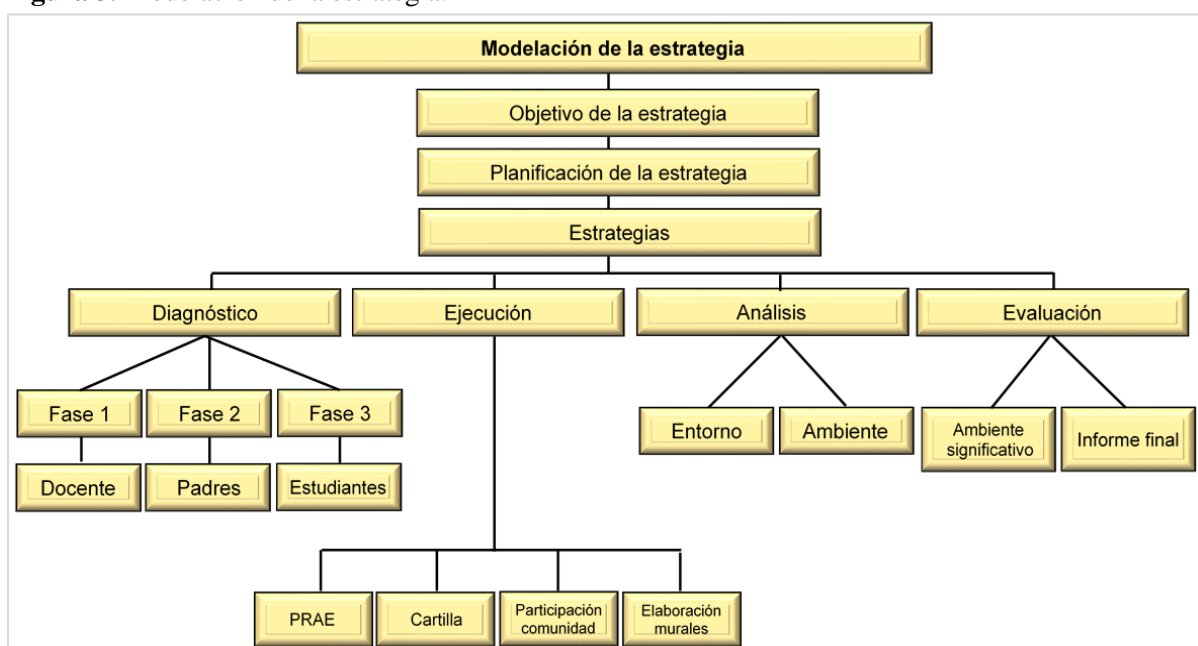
Figura 3. Modelación de la estrategia

Modelación de la estrategia

Objetivo de la estrategia

Planificación de la estrategia

Estrategias

Diagnóstico

Ejecución

Análisis

Evaluación

Fase 1

Fase 2

Fase 3

Docente

Padres

Estudiantes

Entorno

Ambiente

Ambiente significativo

Informe final

PRAE

Cartilla

Participación comunidad

Elaboración murales